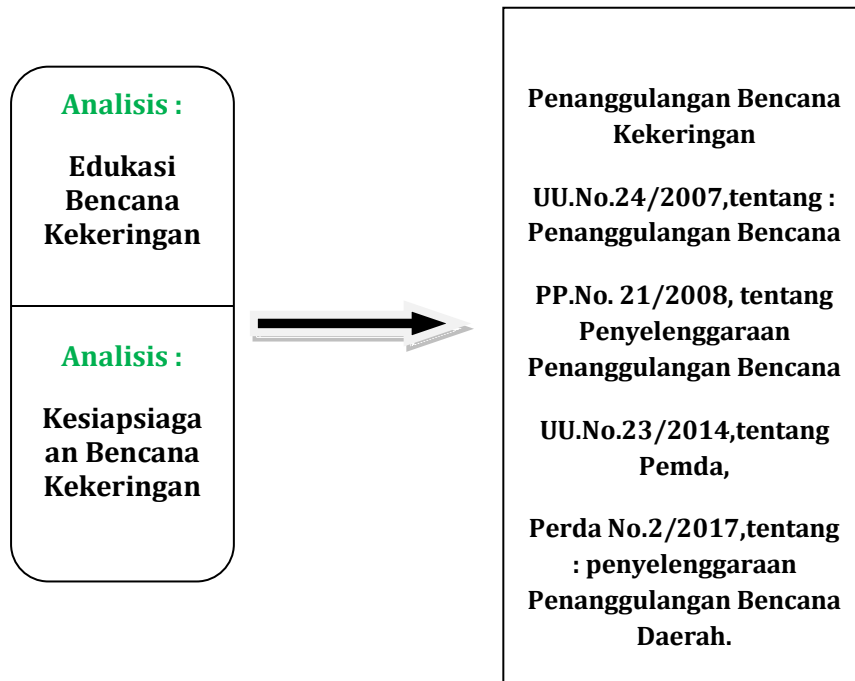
Analisis :

Edukasi Bencana Kekeringan

Analisis :

Kesiapsiagaan Bencana Kekeringan

Penanggulangan Bencana Kekeringan

UU.No.24/2007,tentang : Penanggulangan Bencana

PP.No. 21/2008, tentang Penyelenggaraan Penanggulangan Bencana

UU.No.23/2014,tentang Pemda,

Perda No.2/2017,tentang : penyelenggaraan Penanggulangan Bencana Daerah.